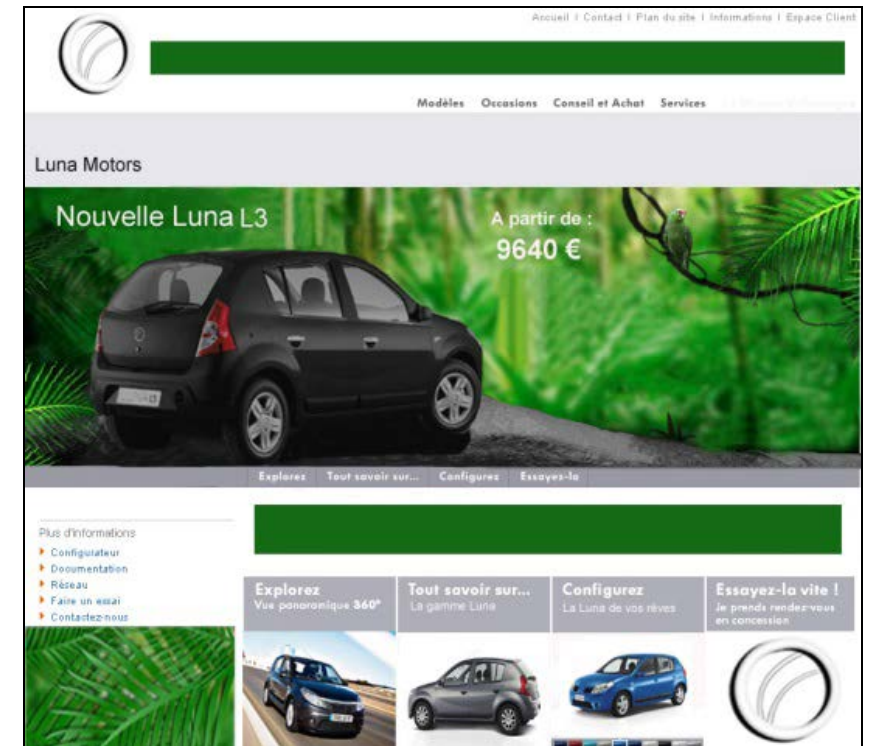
Accueil | Contact | Plan du site | Informations | Espace Client

Modèles Occasions Conseil et Achat Services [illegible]

Luna Motors

Nouvelle Luna L3

A partir de :
9640 €

Explorez Tout savoir sur... Configurez Essayez-la

Plus d'informations
Configurateur
Documentation
Réseau
Faire un essai
Contactez-nous

Explorez
Vue panoramique 360°

Tout savoir sur...
La gamme Luna

Configurez
La Luna de vos rêves

Essayez-la vite !
Je prends rendez-vous en concession